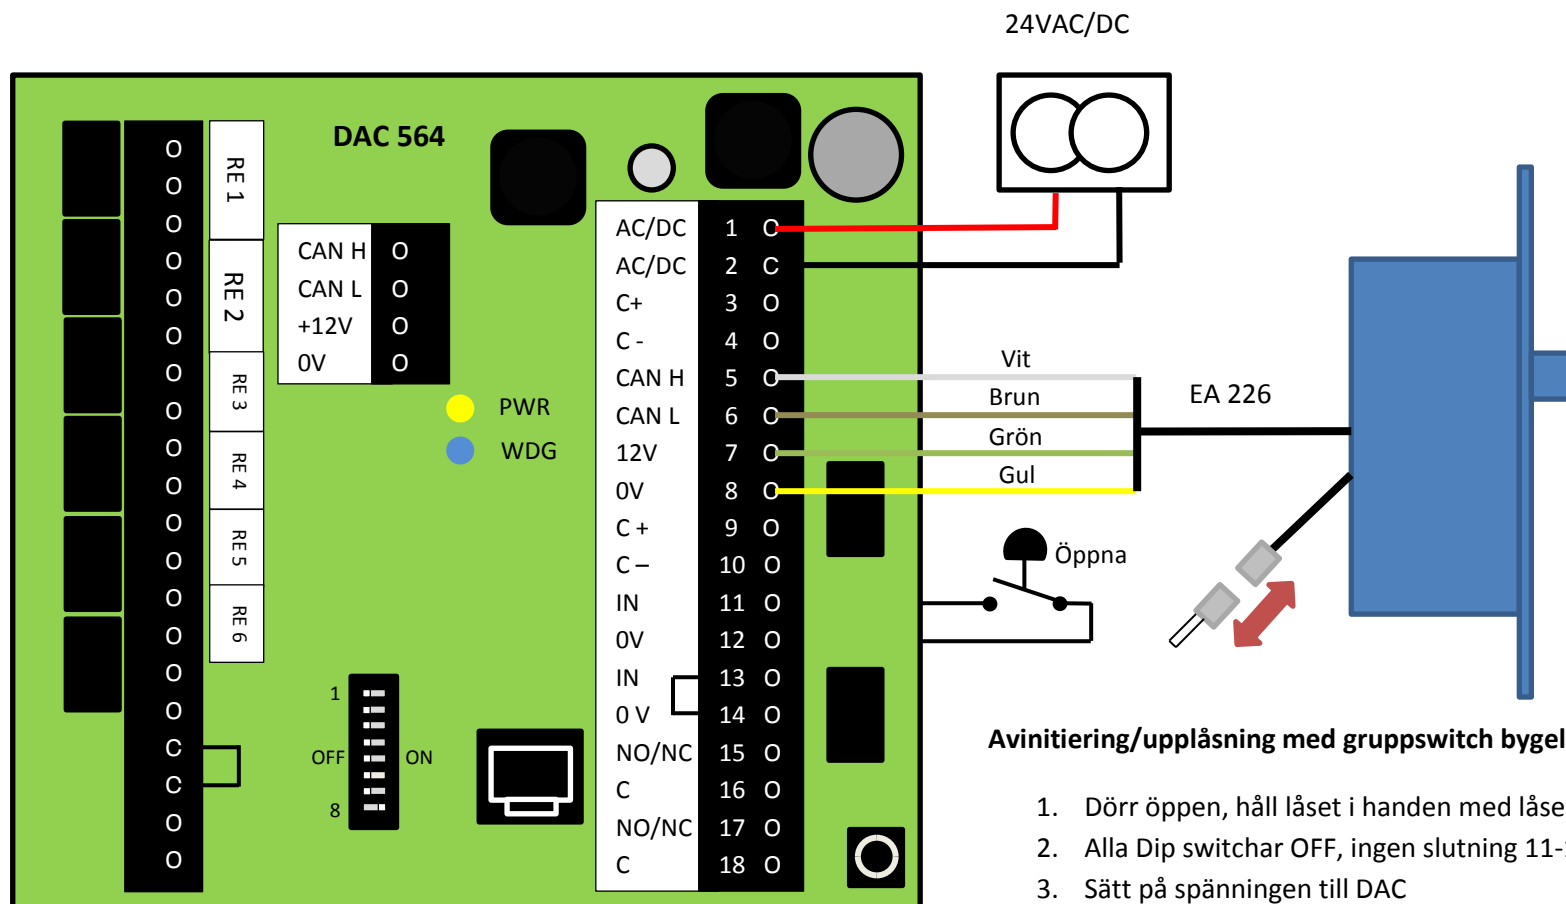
24VAC/DC

DAC 564

O
O
O
O
O
O
O
O
O
O
O
O
O
O
O
O
C
C
O
O

RE 1
RE 2
RE 3
RE 4
RE 5
RE 6

CAN H O
CAN L O
+12V O
0V O

PWR
WDG

1
OFF ON
8

| | | |
|---|---|---|
| AC/DC | 1 | O |
| AC/DC | 2 | C |
| C+ | 3 | O |
| C - | 4 | O |
| CAN H | 5 | O |
| CAN L | 6 | O |
| 12V | 7 | O |
| 0V | 8 | O |
| C + | 9 | O |
| C – | 10 | O |
| IN | 11 | O |
| 0V | 12 | O |
| IN | 13 | O |
| 0 V | 14 | O |
| NO/NC | 15 | O |
| C | 16 | O |
| NO/NC | 17 | O |
| C | 18 | O |

Vit
Brun
Grön
Gul
EA 226

Öppna

Avinitiering/upplåsning med gruppswitch bygel

1. Dörr öppen, håll låset i handen med låse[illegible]
2. Alla Dip switchar OFF, ingen slutning 11-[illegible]
3. Sätt på spänningen till DAC